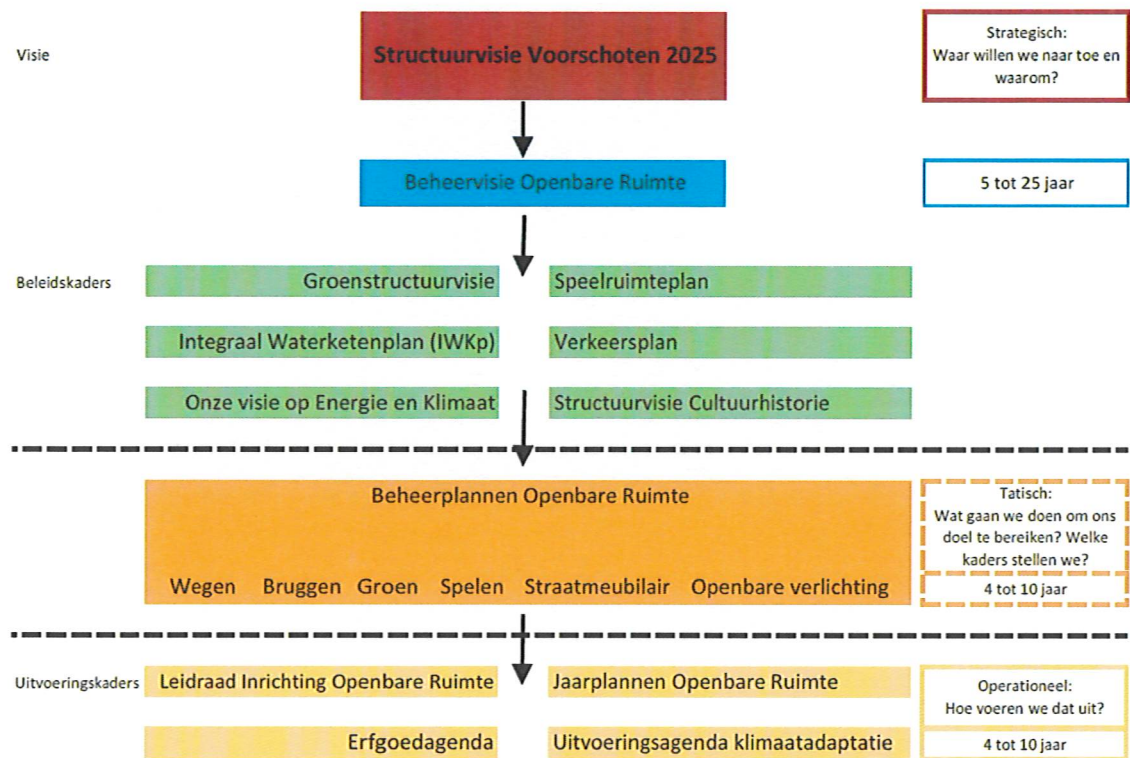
Visie

Structuurvisie Voorschoten 2025

Strategisch: Waar willen we naar toe en waarom?

Beheervisie Openbare Ruimte

5 tot 25 jaar

Beleidskaders

Groenstructuurvisie

Speelruimteplan

Integraal Waterketenplan (IWKp)

Verkeersplan

Onze visie op Energie en Klimaat

Structuurvisie Cultuurhistorie

Beheerplannen Openbare Ruimte

Wegen Bruggen Groen Spelen Straatmeubilair Openbare verlichting

Tatisch: Wat gaan we doen om ons doel te bereiken? Welke kaders stellen we?

4 tot 10 jaar

Uitvoeringskaders

Leidraad Inrichting Openbare Ruimte

Jaarplannen Openbare Ruimte

Operationeel: Hoe voeren we dat uit?

Erfgoedagenda

Uitvoeringsagenda klimaatadaptatie

4 tot 10 jaar